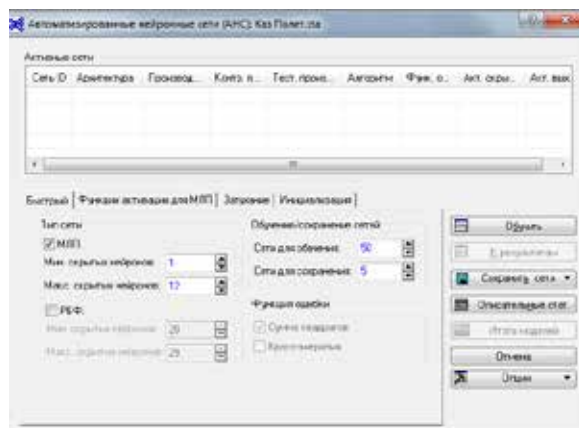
Автоматизированные нейронные сети (АНС): Kaz Полет.sta

Активные сети

| Сеть ID | Архитектура | Производ... | Контр. п... | Тест. произ... | Алгоритм | Фин. о... | Акт. скры... | Акт. вых |
|---|---|---|---|---|---|---|---|---|

Быстрый | Функции активации для МЛП | Затухание | Инициализация

Тип сети

МЛП

Мин. скрытых нейронов: 1

Макс. скрытых нейронов: 17

РБФ

Мин. скрытых нейронов: 20

Макс. скрытых нейронов: 29

Обучение/сохранение сетей

Сети для обучения: 50

Сети для сохранения: 5

Функция ошибки

Сумма квадратов

Кросс-энтропия

Обучить

К результатам

Сохранить сеть

Описательные стат.

Итоги моделей

Отмена

Опции